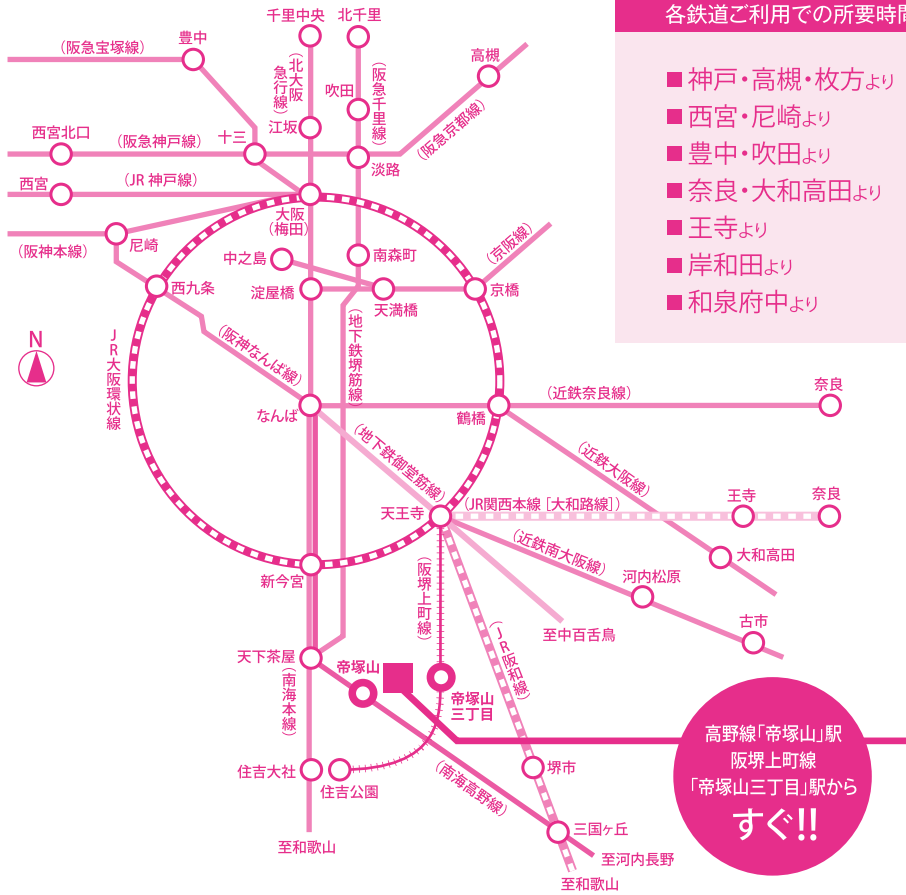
各鉄道ご利用での所要時間

■神戸・高槻・枚方より
■西宮・尼崎より
■豊中・吹田より
■奈良・大和高田より
■王寺より
■岸和田より
■和泉府中より

千里中央
北千里
(阪急宝塚線)
豊中
(北大阪急行線)
(阪急千里線)
吹田
高槻
(阪急京都線)
西宮北口
(阪急神戸線)
十三
江坂
淡路
西宮
(JR 神戸線)
大阪(梅田)
(阪神本線)
尼崎
中之島
南森町
(京阪線)
西九条
淀屋橋
天満橋
京橋
N
JR大阪環状線
(阪神なんば線)
(地下鉄堺筋線)
なんば
(近鉄奈良線)
奈良
鶴橋
(地下鉄御堂筋線)
(近鉄大阪線)
天王寺
(JR関西本線[大和路線])
王寺
奈良
大和高田
(近鉄南大阪線)
河内松原
新今宮
(阪堺上町線)
至中百舌鳥
古市
天下茶屋
帝塚山
(JR阪和線)
帝塚山三丁目
(南海本線)
高野線「帝塚山」駅
阪堺上町線
「帝塚山三丁目」駅から
すぐ!!
住吉大社
(南海高野線)
堺市
住吉公園
三国ヶ丘
至河内長野
至和歌山
至和歌山